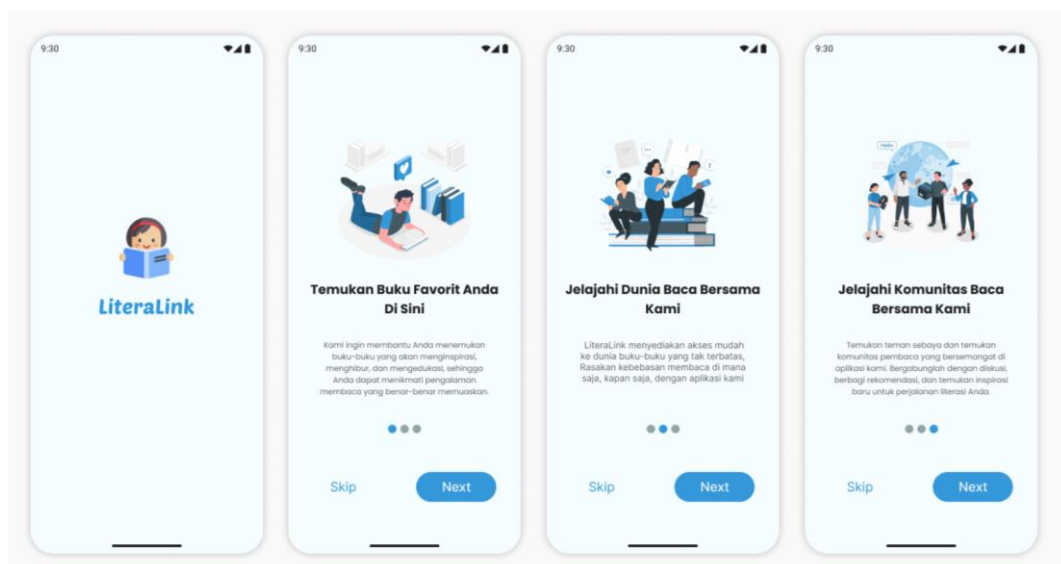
9:30

LiteraLink

9:30

Temukan Buku Favorit Anda Di Sini

Kami ingin membantu Anda menemukan buku-buku yang akan menginspirasi, menghibur, dan mengedukasi, sehingga Anda dapat menikmati pengalaman membaca yang benar-benar memuaskan.

Skip

Next

9:30

Jelajahi Dunia Baca Bersama Kami

LiteraLink menyediakan akses mudah ke dunia buku-buku yang tak terbatas, Rasakan kebebasan membaca di mana saja, kapan saja, dengan aplikasi kami

Skip

Next

9:30

Hello

Jelajahi Komunitas Baca Bersama Kami

Temukan teman sebaya dan temukan komunitas pembaca yang bersemangat di aplikasi kami. Bergabunglah dengan diskusi, berbagi rekomendasi, dan temukan inspirasi baru untuk perjalanan literasi Anda.

Skip

Next